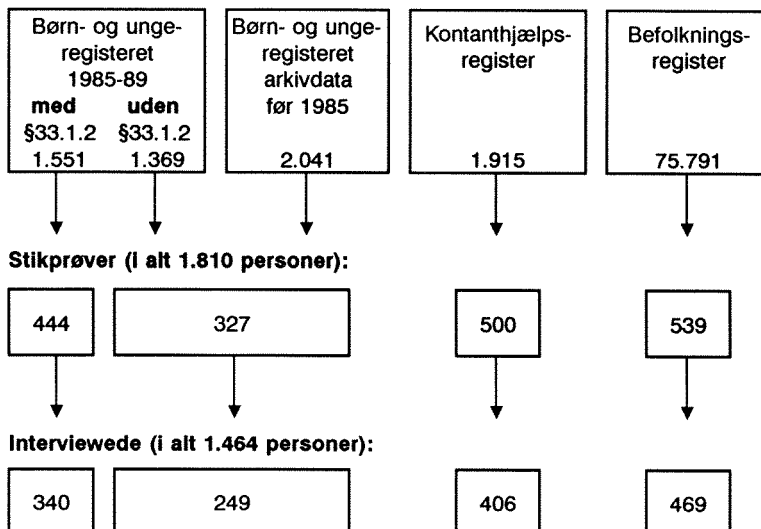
Børn- og ungeregisteret 1985-89
med §33.1.2 1.551
uden §33.1.2 1.369

Børn- og ungeregisteret arkivdata før 1985
2.041

Kontanthjælpsregister
1.915

Befolkningsregister
75.791

Stikprøver (i alt 1.810 personer):

444

327

500

539

Interviewede (i alt 1.464 personer):

340

249

406

469